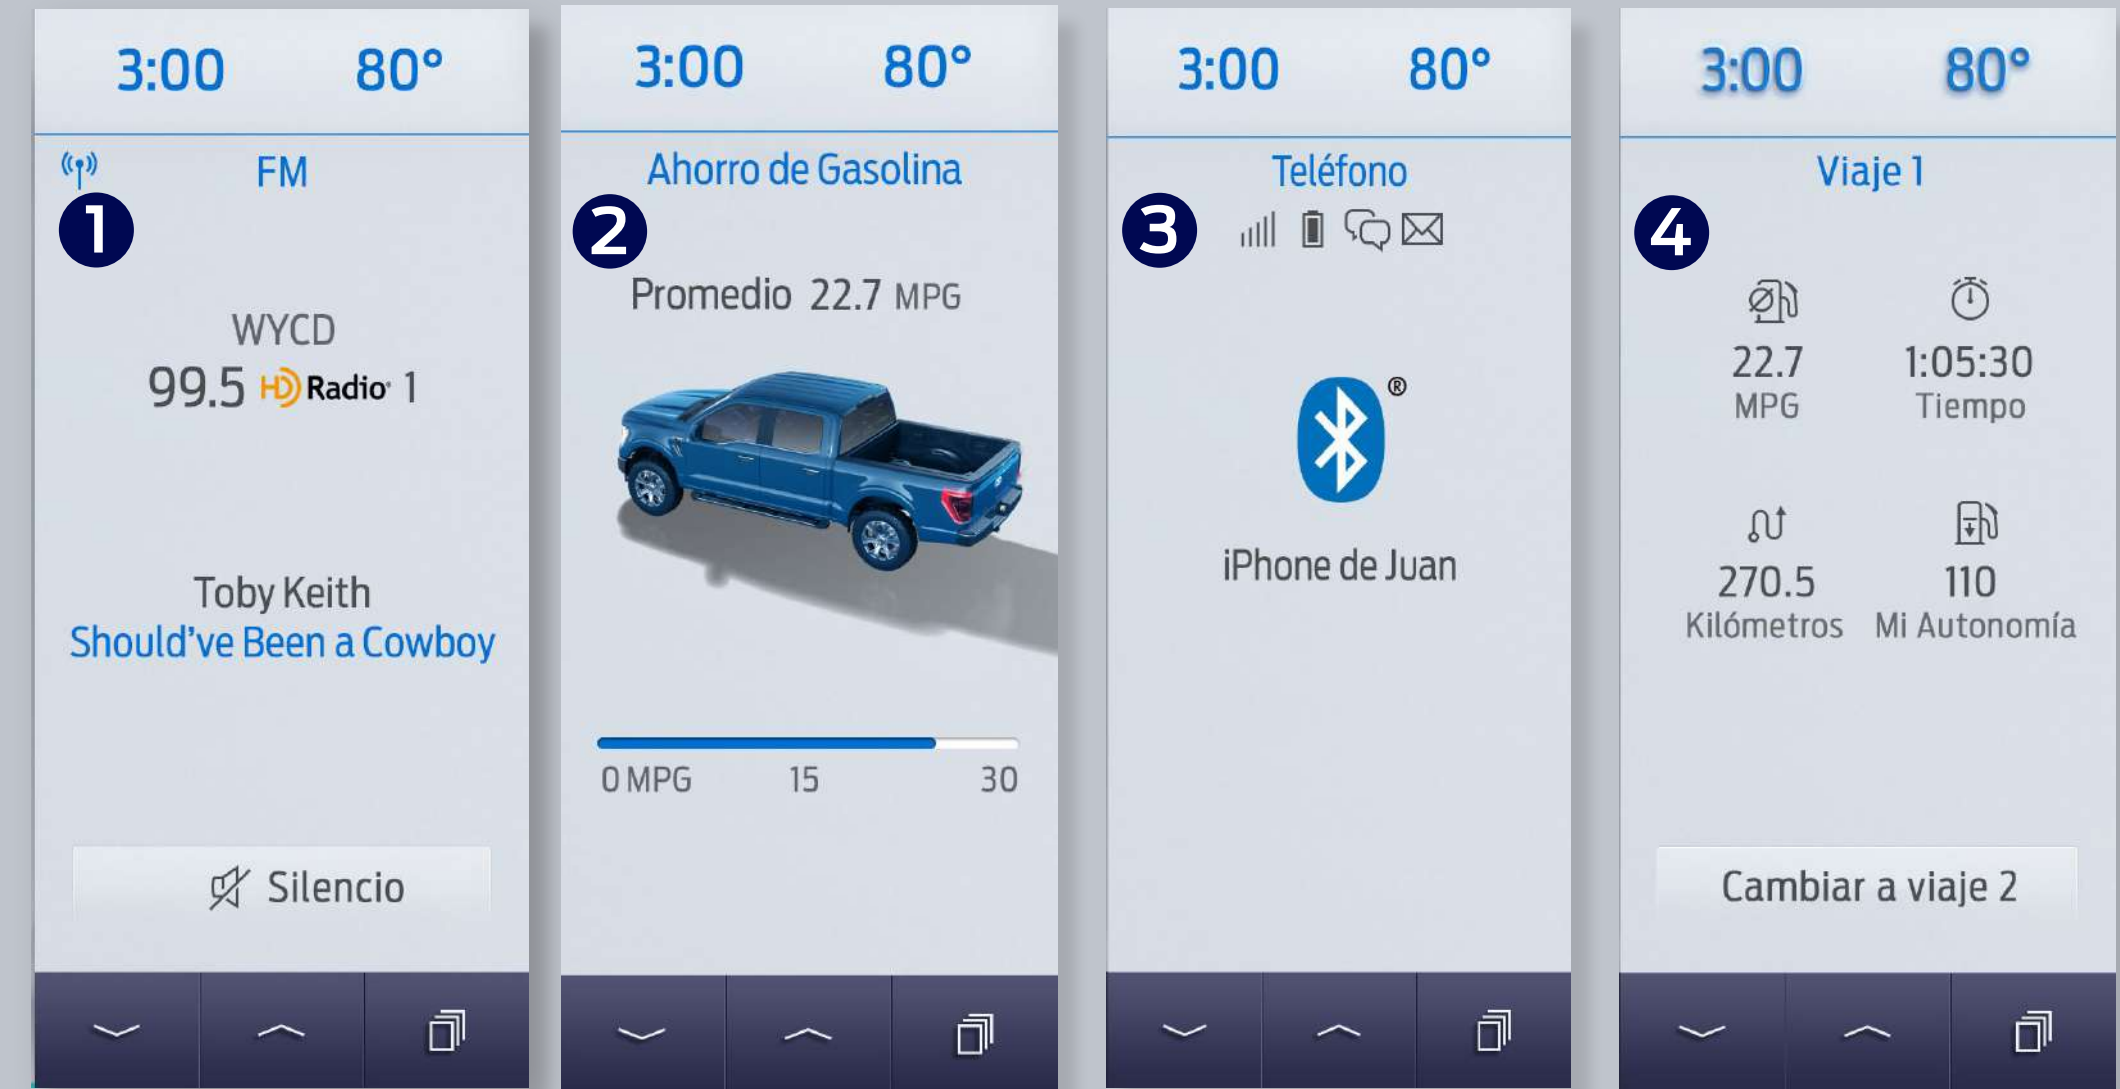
3:00 80°

FM

1

WYCD
99.5 HD Radio 1

Toby Keith
Should've Been a Cowboy

Silencio

3:00 80°

Ahorro de Gasolina

2

Promedio 22.7 MPG

0 MPG 15 30

3:00 80°

Teléfono

3

®

iPhone de Juan

3:00 80°

Viaje 1

4

22.7
MPG

1:05:30
Tiempo

270.5
Kilómetros

110
Mi Autonomía

Cambiar a viaje 2